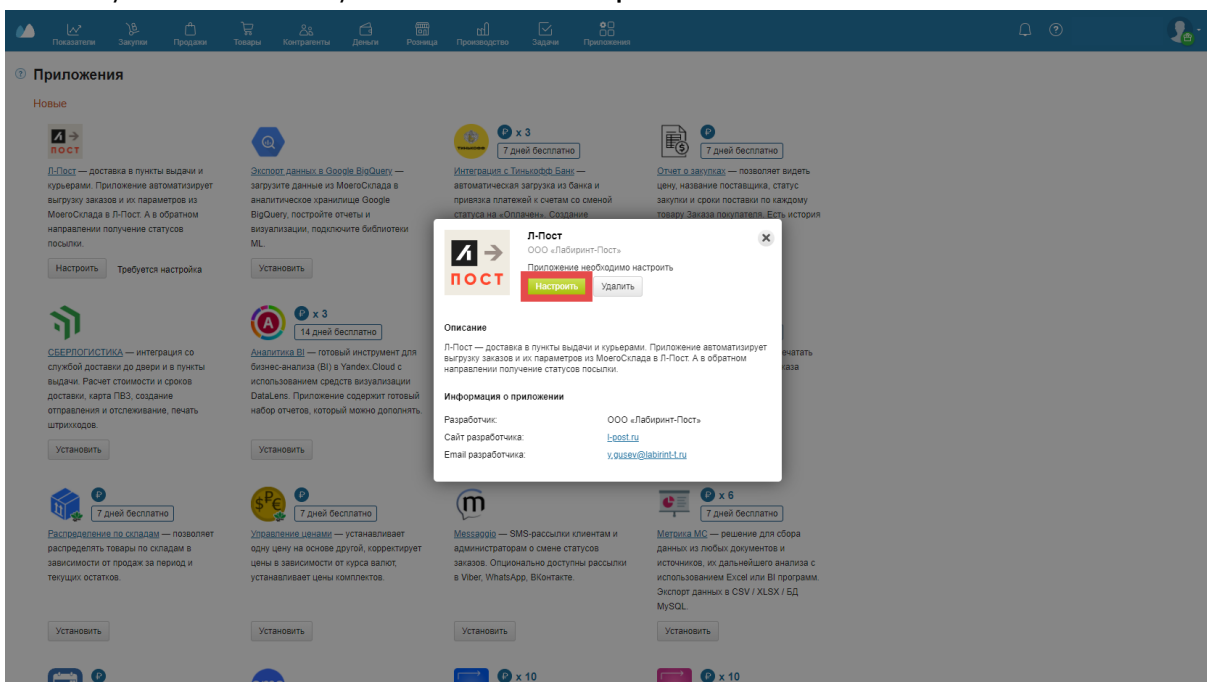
Показатели Закупки Продажи Товары Контрагенты Деньги Розница Производство Задачи Приложения

Приложения

Новые

Л→ ПОСТ

Л-Пост — доставка в пункты выдачи и курьерами. Приложение автоматизирует выгрузку заказов и их параметров из МоегоСклада в Л-Пост. А в обратном направлении получение статусов посылки.

Настроить Требуется настройка

Экспорт данных в Google BigQuery — загрузите данные из МоегоСклада в аналитическое хранилище Google BigQuery, постройте отчеты и визуализации, подключите библиотеки ML.

Установить

₽ x 3
7 дней бесплатно

Интеграция с Тинькофф Банк — автоматическая загрузка из банка и привязка платежей к счетам со сменой статуса на «Оплачен». Создание

₽
7 дней бесплатно

Отчет о закупках — позволяет видеть цену, название поставщика, статус закупки и сроки поставки по каждому товару Заказа покупателя. Есть история

СБЕРЛОГИСТИКА — интеграция со службой доставки до двери и в пункты выдачи. Расчет стоимости и сроков доставки, карта ПВЗ, создание отправления и отслеживание, печать штрихкодов.

Установить

₽ x 3
14 дней бесплатно

Аналитика BI — готовый инструмент для бизнес-анализа (BI) в Yandex.Cloud с использованием средств визуализации DataLens. Приложение содержит готовый набор отчетов, который можно дополнить.

Установить

печатать
каза

Л-Пост
ООО «Лабиринт-Пост»
Приложение необходимо настроить
Настроить Удалить

Описание
Л-Пост — доставка в пункты выдачи и курьерами. Приложение автоматизирует выгрузку заказов и их параметров из МоегоСклада в Л-Пост. А в обратном направлении получение статусов посылки.

Информация о приложении
Разработчик: ООО «Лабиринт-Пост»
Сайт разработчика: l-post.ru
Email разработчика: y.gusev@labirint-t.ru

₽
7 дней бесплатно

Распределение по складам — позволяет распределять товары по складам в зависимости от продаж за период и текущих остатков.

Установить

₽
7 дней бесплатно

Управление ценами — устанавливает одну цену на основе другой, корректирует цены в зависимости от курса валют, устанавливает цены комплектов.

Установить

Messaggio — SMS-рассылки клиентам и администраторам о смене статусов заказов. Опционально доступны рассылки в Viber, WhatsApp, ВКонтакте.

Установить

₽ x 6
7 дней бесплатно

Метрика МС — решение для сбора данных из любых документов и источников, их дальнейшего анализа с использованием Excel или BI программ. Экспорт данных в CSV / XLSX / БД MySQL.

Установить

₽ x 10
₽ x 10